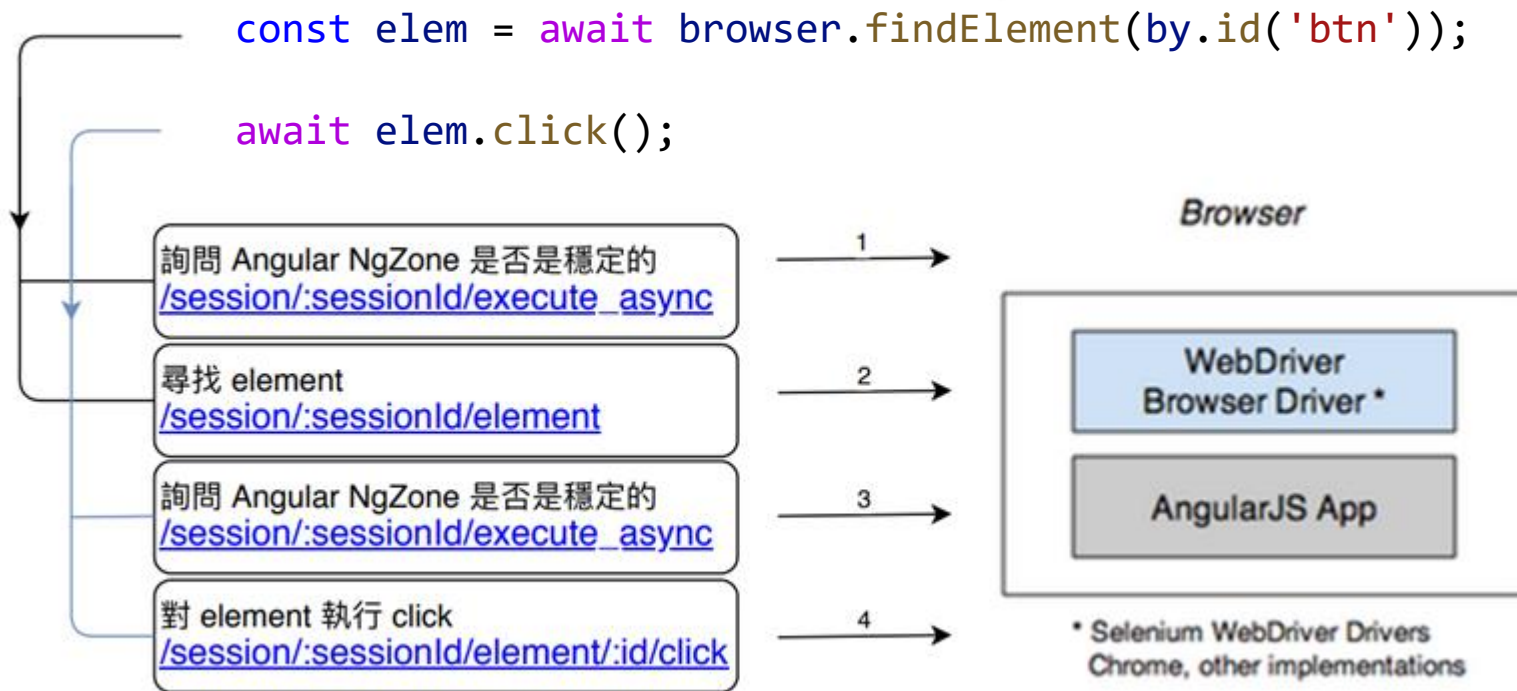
const elem = await browser.findElement(by.id('btn'));

await elem.click();

詢問 Angular NgZone 是否是穩定的
/session/:sessionId/execute_async

尋找 element
/session/:sessionId/element

詢問 Angular NgZone 是否是穩定的
/session/:sessionId/execute_async

對 element 執行 click
/session/:sessionId/element/:id/click

1

2

3

4

Browser

WebDriver
Browser Driver *

AngularJS App

* Selenium WebDriver Drivers
Chrome, other implementations